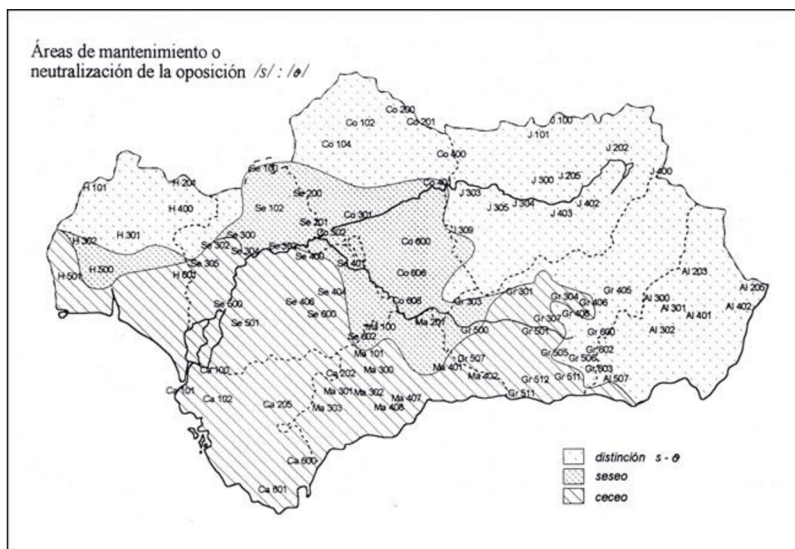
Áreas de mantenimiento o neutralización de la oposición /s/ : /θ/

Co 200
Co 102
Co 201
J 100
J 101
Co 104
J 202
Co 400
J 205
J 300
J 400
Se 100
H 101
H 201
Se 200
Co 402
J 303
H 400
Se 102
J 305
J 304
J 402
J 403
Se 201
Co 301
Se 302
Co 302
J 309
H 301
Se 300
H 302
Se 304
Se 308
Co 600
Se 305
Se 400
Se 401
Co 608
Al 203
H 501
H 500
H 502
Se 404
Gr 301
Gr 405
Al 205
Se 500
Se 406
Co 606
Gr 303
Gr 304
Gr 406
Al 300
Al 402
Se 501
Se 600
Ma 201
Gr 307
Gr 408
Al 301
Al 401
Se 602
Ma 100
Gr 500
Gr 501
Gr 600
Al 302
Ma 101
Gr 507
Gr 505
Gr 602
Ca 102
Ca 202
Ma 300
Ma 401
Gr 506
Gr 603
Ca 101
Ca 102
Ca 205
Ma 301
Ma 302
Ma 402
Gr 512
Gr 511
Al 507
Ma 303
Ma 408
Ma 407
Gr 511
Ca 600
Ca 601

distinción s - θ
seseo
ceceo